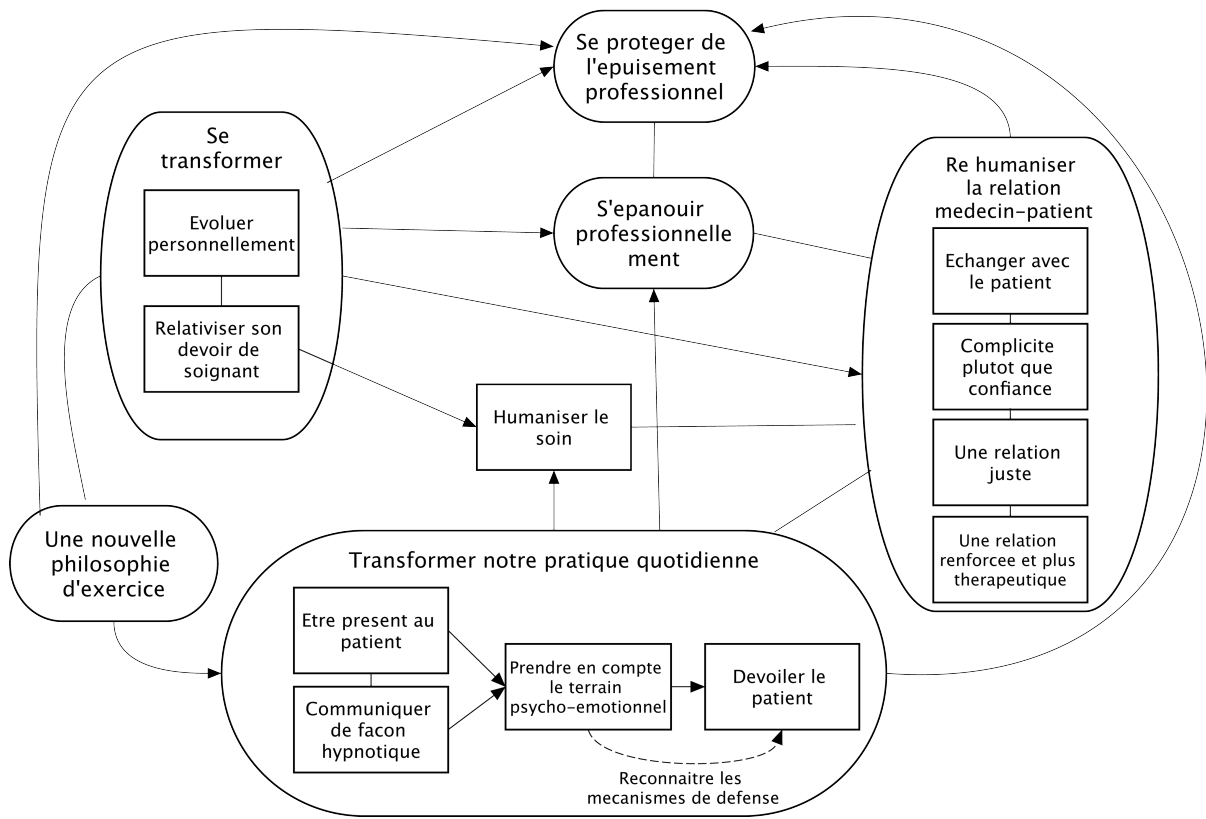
Se proteger de l'epuisement professionnel

Se transformer

Evoluer personnellement

Relativiser son devoir de soignant

S'epanouir professionnellement

Re humaniser la relation medecin-patient

Echanger avec le patient

Complicite plutot que confiance

Une relation juste

Une relation renforcee et plus therapeutique

Humaniser le soin

Une nouvelle philosophie d'exercice

Transformer notre pratique quotidienne

Etre present au patient

Communiquer de facon hypnotique

Prendre en compte le terrain psycho-emotionnel

Devoiler le patient

Reconnaitre les mecanismes de defense